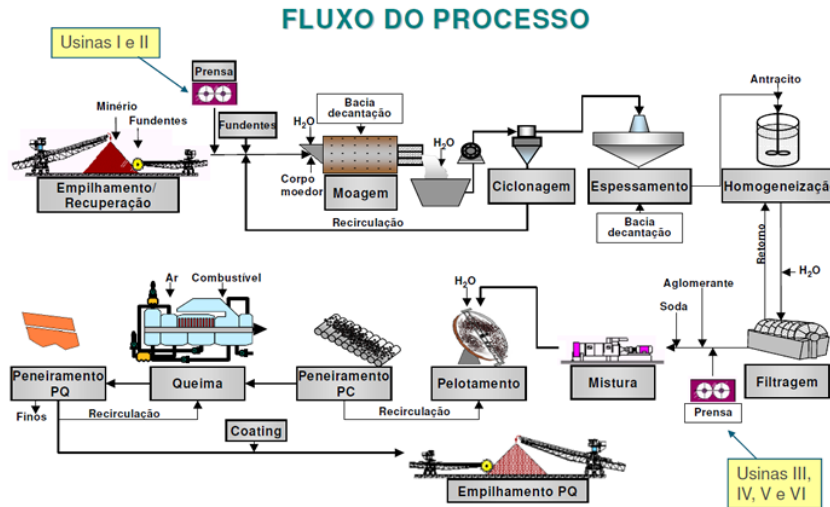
FLUXO DO PROCESSO

Usinas I e II

Prensa

Minério

Fundentes

Fundentes

$H_2O$

Bacia decantação

$H_2O$

Antracito

Empilhamento/ Recuperação

Corpo moedor

Moagem

Ciclonagem

Espessamento

Homogeneizaçã

Recirculação

Bacia decantação

Retorno

$H_2O$

Ar

Combustível

$H_2O$

Aglomerante

Soda

Peneiramento PQ

Queima

Peneiramento PC

Pelotamento

Mistura

Filtragem

Finos

Recirculação

Recirculação

Prensa

Coating

Empilhamento PQ

Usinas III, IV, V e VI